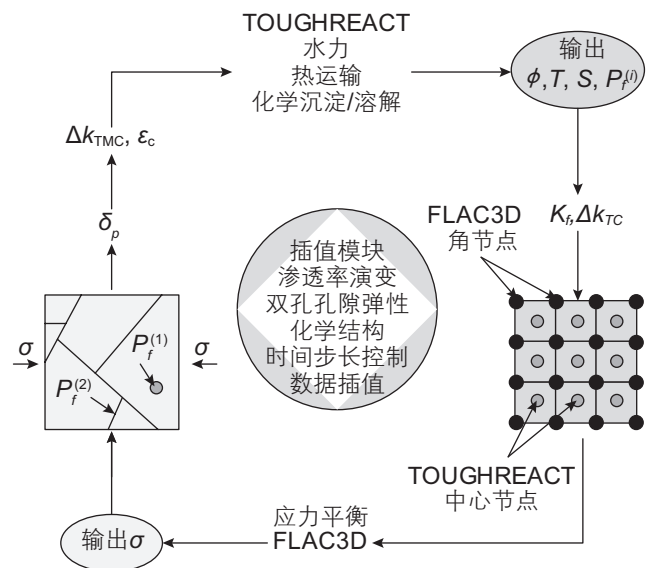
TOUGHREACT
水力
热运输
化学沉淀/溶解

输出
$\phi, T, S, P_f^{(i)}$

$\Delta k_{TMC}$, $\varepsilon_c$

$\delta_p$

插值模块
渗透率演变
双孔孔隙弹性
化学结构
时间步长控制
数据插值

FLAC3D
角节点

$K_f, \Delta k_{TC}$

$\sigma$

$P_f^{(1)}$

$\sigma$

$P_f^{(2)}$

TOUGHREACT
中心节点

输出$\sigma$

应力平衡
FLAC3D